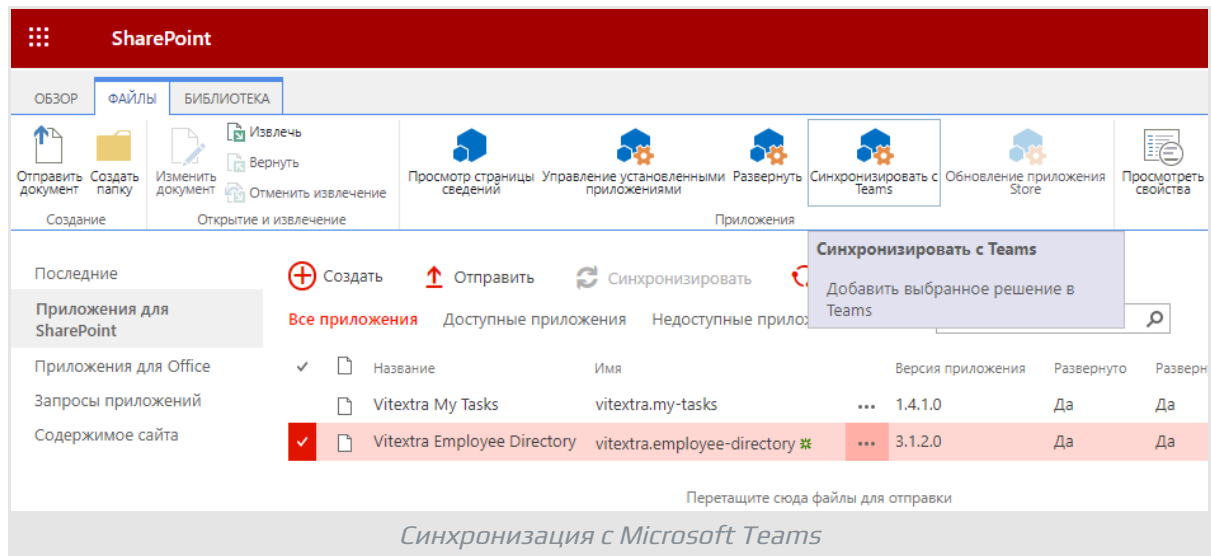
SharePoint

ОБЗОР ФАЙЛЫ БИБЛИОТЕКА

Отправить документ
Создать папку
Создание

Изменить документ
Извлечь
Вернуть
Отменить извлечение
Открытие и извлечение

Просмотр страницы сведений
Управление установленными приложениями
Развернуть
Синхронизировать с Teams
Обновление приложения Store
Приложения

Просмотреть свойства

Синхронизировать с Teams
Добавить выбранное решение в Teams

Последние
Приложения для SharePoint
Приложения для Office
Запросы приложений
Содержимое сайта

Создать
Отправить
Синхронизировать

Все приложения
Доступные приложения
Недоступные прилож

| ✓ | | Название | Имя | | Версия приложения | Развернуто | Разверн |
|---|---|---|---|---|---|---|---|
| | | Vitextra My Tasks | vitextra.my-tasks | ... | 1.4.1.0 | Да | Да |
| ✓ | | Vitextra Employee Directory | vitextra.employee-directory | ... | 3.1.2.0 | Да | Да |

Перетащите сюда файлы для отправки

Синхронизация с Microsoft Teams